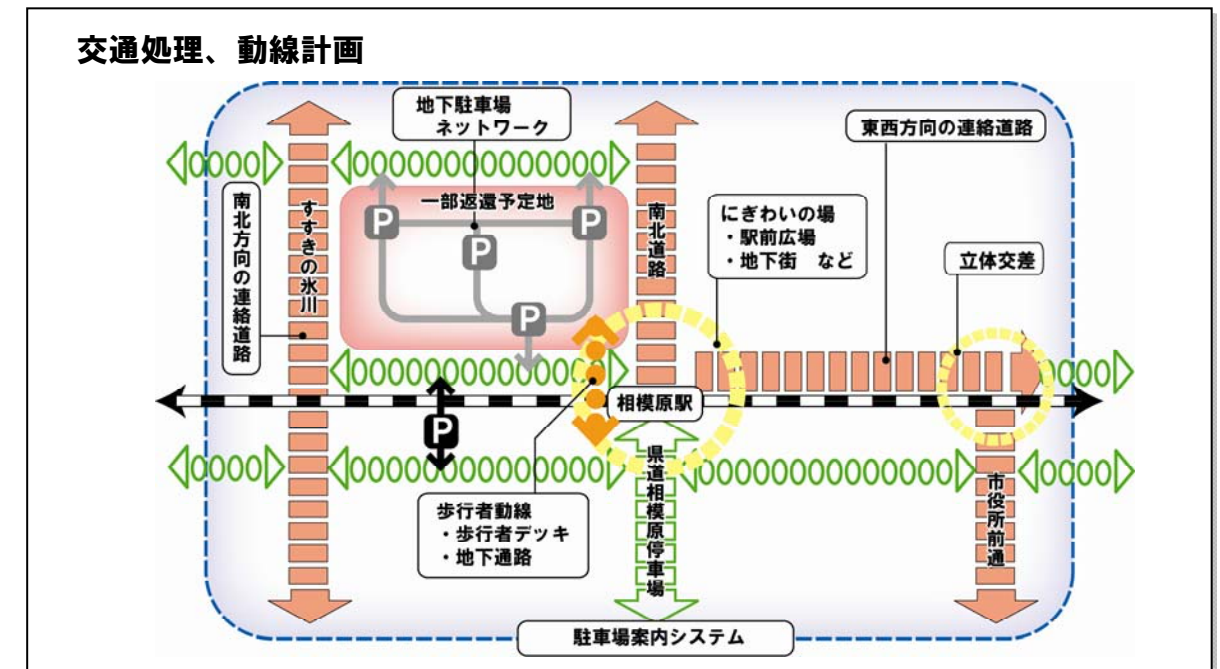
交通処理、動線計画

地下駐車場
ネットワーク

東西方向の連絡道路

南北方向の連絡道路

すすきの氷川

一部返還予定地

P

P

P

P

南北道路

にぎわいの場
・駅前広場
・地下街　など

立体交差

相模原駅

P

県道相模原停車場

市役所前通

歩行者動線
・歩行者デッキ
・地下通路

駐車場案内システム